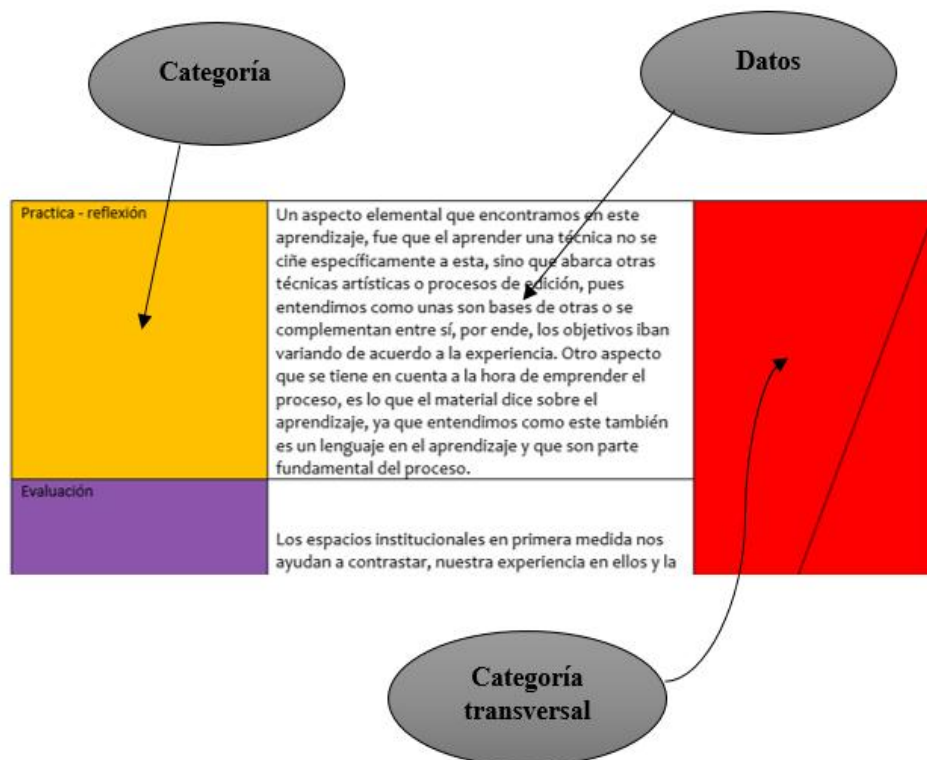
Categoría

Datos

| Practica - reflexión | Un aspecto elemental que encontramos en este aprendizaje, fue que el aprender una técnica no se ciñe específicamente a esta, sino que abarca otras técnicas artísticas o procesos de edición, pues entendimos como unas son bases de otras o se complementan entre sí, por ende, los objetivos iban variando de acuerdo a la experiencia. Otro aspecto que se tiene en cuenta a la hora de emprender el proceso, es lo que el material dice sobre el aprendizaje, ya que entendimos como este también es un lenguaje en el aprendizaje y que son parte fundamental del proceso. | |
|---|---|---|
| Evaluación | Los espacios institucionales en primera medida nos ayudan a contrastar, nuestra experiencia en ellos y la | |

Categoría transversal